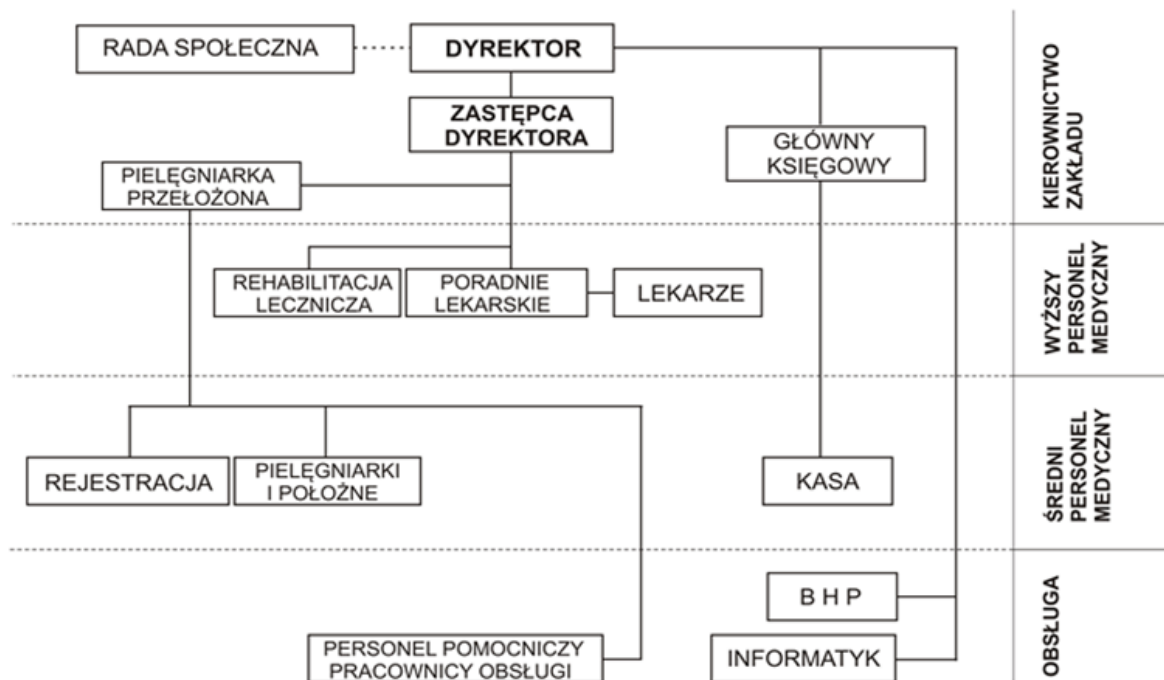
RADA SPOŁECZNA

DYREKTOR

ZASTĘPCA DYREKTORA

GŁÓWNY KSIĘGOWY

PIELĘGNIARKA PRZEŁOŻONA

KIEROWNICTWO ZAKŁADU

REHABILITACJA LECZNICZA

PORADNIE LEKARSKIE

LEKARZE

WYŻSZY PERSONEL MEDYCZNY

REJESTRACJA

PIELĘGNIARKI I POŁOŻNE

KASA

ŚREDNI PERSONEL MEDYCZNY

B H P

PERSONEL POMOCNICZY PRACOWNICY OBSŁUGI

INFORMATYK

OBSŁUGA